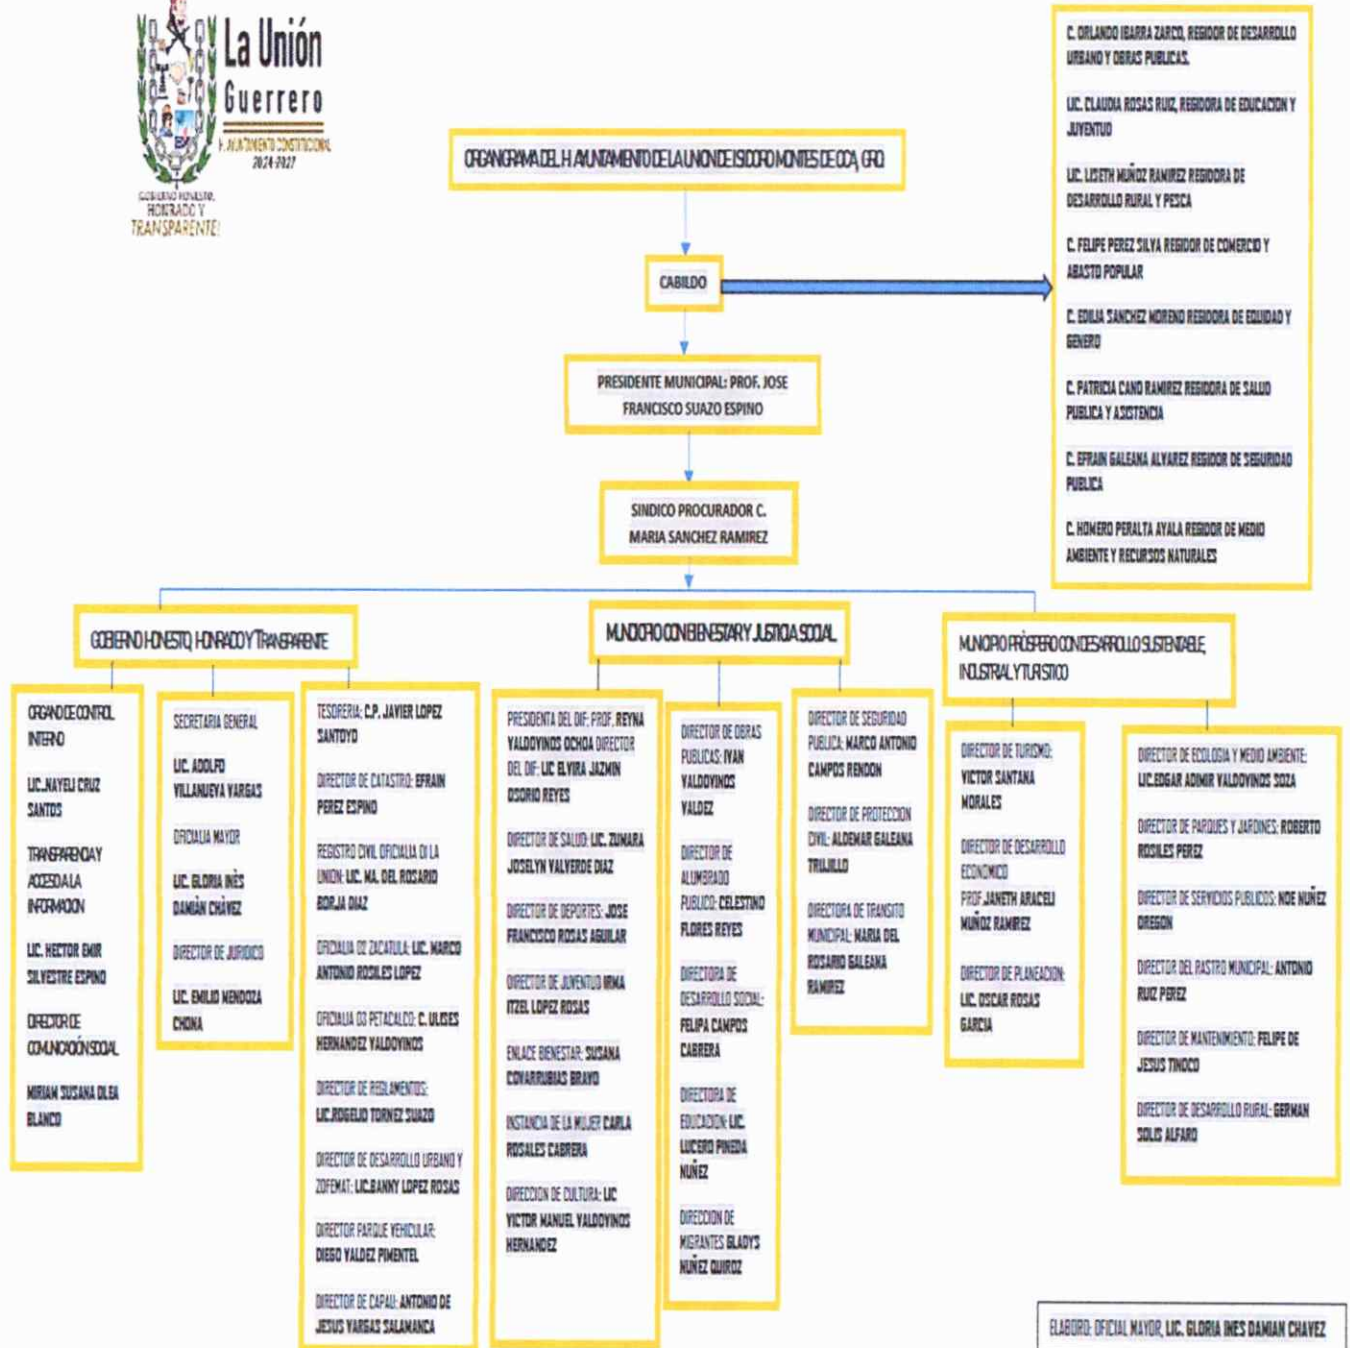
La Unión
Guerrero
H. AYUNTAMIENTO CONSTITUCIONAL
2024-2027
GOBIERNO HONESTO, HONRADO Y TRANSPARENTE!

ORGANIGRAMA DEL H. AYUNTAMIENTO DE LA UNION DE ISIDORO MONTES DE OCA, GRO.

CABILDO

C. ORLANDO IBARRA ZARCO, REGIDOR DE DESARROLLO URBANO Y OBRAS PUBLICAS.
LIC. CLAUDIA ROSAS RUIZ, REGIDORA DE EDUCACION Y JUVENTUD
LIC. LISETH MUÑOZ RAMIREZ REGIDORA DE DESARROLLO RURAL Y PESCA
C. FELIPE PEREZ SILVA REGIDOR DE COMERCIO Y ABASTO POPULAR
C. EDILIA SANCHEZ MORENO REGIDORA DE EQUIDAD Y GENERO
C. PATRICIA CANO RAMIREZ REGIDORA DE SALUD PUBLICA Y ASISTENCIA
C. EFRAIN GALEANA ALVAREZ REGIDOR DE SEGURIDAD PUBLICA
C. HOMERO PERALTA AYALA REGIDOR DE MEDIO AMBIENTE Y RECURSOS NATURALES

PRESIDENTE MUNICIPAL: PROF. JOSE FRANCISCO SUAZO ESPINO

SINDICO PROCURADOR C. MARIA SANCHEZ RAMIREZ

GOBIERNO HONESTO, HONRADO Y TRANSPARENTE

MUNICIPIO CON BIENESTAR Y JUSTICIA SOCIAL

MUNICIPIO PRÓSPERO CON DESARROLLO SUSTENTABLE, INDUSTRIAL Y TURISTICO

ORGANO DE CONTROL INTERNO
LIC. NAYELI CRUZ SANTOS
TRANSPARENCIA Y ACCESO A LA INFORMACION
LIC. HECTOR EMIR SILVESTRE ESPINO
DIRECTOR DE COMUNICACIÓN SOCIAL
MIRIAM SUSANA OLEA BLANCO

SECRETARIA GENERAL
LIC. ADOLFO VILLANUEVA VARGAS
OFICIALIA MAYOR
LIC. GLORIA INÈS DAMIÁN CHÁVEZ
DIRECTOR DE JURIDICO
LIC. EMILIO MENDOZA CHONA

TESORERIA: C.P. JAVIER LOPEZ SANTOYO
DIRECTOR DE CATASTRO: EFRAIN PEREZ ESPINO
REGISTRO CIVIL OFICIALIA 01 LA UNION: LIC. MA. DEL ROSARIO BORJA DIAZ
OFICIALIA 02 ZACATULA: LIC. MARCO ANTONIO ROSALES LOPEZ
OFICIALIA 03 PETACALCO: C. ULISES HERNANDEZ VALDOVINOS
DIRECTOR DE REGLAMENTOS: LIC.ROGELIO TORNEZ SUAZO
DIRECTOR DE DESARROLLO URBANO Y ZOFEMAT: LIC.DANNY LOPEZ ROSAS
DIRECTOR PARQUE VEHICULAR: DIEGO VALDEZ PIMENTEL
DIRECTOR DE CAPAU: ANTONIO DE JESUS VARGAS SALAMANCA

PRESIDENTA DEL DIF: PROF. REYNA VALDOVINOS OCHOA DIRECTOR DEL DIF: LIC ELVIRA JAZMIN OSORIO REYES
DIRECTOR DE SALUD: LIC. ZUMARA JOSELYN VALVERDE DIAZ
DIRECTOR DE DEPORTES: JOSE FRANCISCO ROJAS AGUILAR
DIRECTOR DE JUVENTUD IRMA ITZEL LOPEZ ROSAS
ENLACE BIENESTAR: SUSANA COVARRUBIAS BRAVO
INSTANCIA DE LA MUJER CARLA ROSALES CABRERA
DIRECCION DE CULTURA: LIC VICTOR MANUEL VALDOVINOS HERNANDEZ

DIRECTOR DE OBRAS PUBLICAS: IVAN VALDOVINOS VALDEZ
DIRECTOR DE ALUMBRADO PUBLICO: CELESTINO FLORES REYES
DIRECTORA DE DESARROLLO SOCIAL: FELIPA CAMPOS CABRERA
DIRECTORA DE EDUCACION: LIC. LUCERO PINEDA NUÑEZ
DIRECCION DE MIGRANTES GLADYS NUÑEZ QUIROZ

DIRECTOR DE SEGURIDAD PUBLICA: MARCO ANTONIO CAMPOS RENDON
DIRECTOR DE PROTECCION CIVIL: ALDEMAR GALEANA TRUJILLO
DIRECTORA DE TRANSITO MUNICIPAL: MARIA DEL ROSARIO GALEANA RAMIREZ

DIRECTOR DE TURISMO: VICTOR SANTANA MORALES
DIRECTOR DE DESARROLLO ECONOMICO PROF. JANETH ARACELI MUÑOZ RAMIREZ
DIRECTOR DE PLANEACION: LIC. OSCAR ROSAS GARCIA

DIRECTOR DE ECOLOGIA Y MEDIO AMBIENTE: LIC.EDGAR ADMIR VALDOVINOS SOZA
DIRECTOR DE PARQUES Y JARDINES: ROBERTO ROSALES PEREZ
DIRECTOR DE SERVICIOS PUBLICOS: NOE NUÑEZ OREGON
DIRECTOR DEL RASTRO MUNICIPAL: ANTONIO RUIZ PEREZ
DIRECTOR DE MANTENIMIENTO: FELIPE DE JESUS TINOCO
DIRECTOR DE DESARROLLO RURAL: GERMAN SOLIS ALFARO

ELABORO: OFICIAL MAYOR, LIC. GLORIA INES DAMIAN CHAVEZ